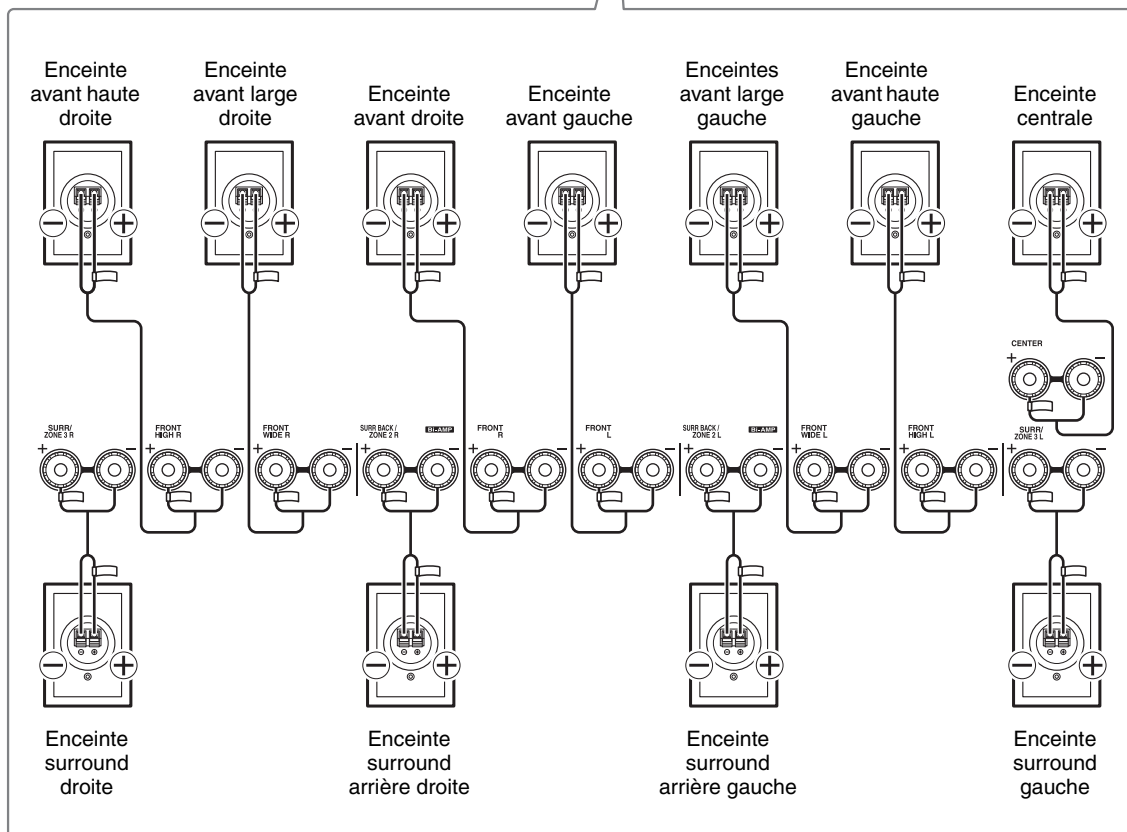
Enceinte avant haute droite

Enceinte avant large droite

Enceinte avant droite

Enceinte avant gauche

Enceintes avant large gauche

Enceinte avant haute gauche

Enceinte centrale

CENTER
+ −

SURR/ ZONE 3 R
+ −

FRONT HIGH R
+ −

FRONT WIDE R
+ −

SURR BACK / ZONE 2 R
BI-AMP
+ −

FRONT R
+ −

FRONT L
+ −

SURR BACK / ZONE 2 L
BI-AMP
+ −

FRONT WIDE L
+ −

FRONT HIGH L
+ −

SURR/ ZONE 3 L
+ −

Enceinte surround droite

Enceinte surround arrière droite

Enceinte surround arrière gauche

Enceinte surround gauche